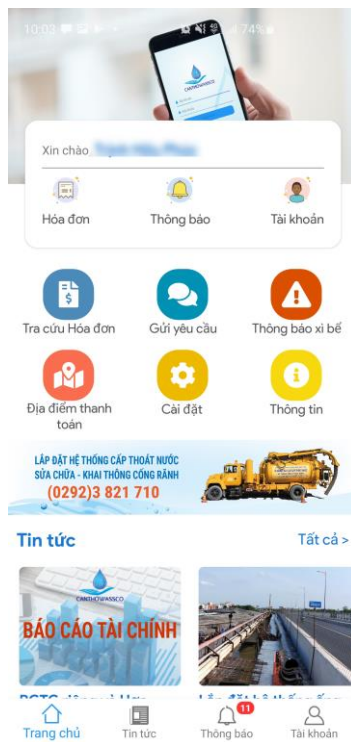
10:03 74%

CANTHOWASSCO

Xin chào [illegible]

Hóa đơn

Thông báo

Tài khoản

Tra cứu Hóa đơn

Gửi yêu cầu

Thông báo xì bể

Địa điểm thanh toán

Cài đặt

Thông tin

LẮP ĐẶT HỆ THỐNG CẤP THOÁT NƯỚC
SỬA CHỮA - KHAI THÔNG CỐNG RÃNH
(0292)3 821 710

Tin tức

Tất cả >

CANTHOWASSCO

BÁO CÁO TÀI CHÍNH

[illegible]

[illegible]

Trang chủ

Tin tức

11

Thông báo

Tài khoản